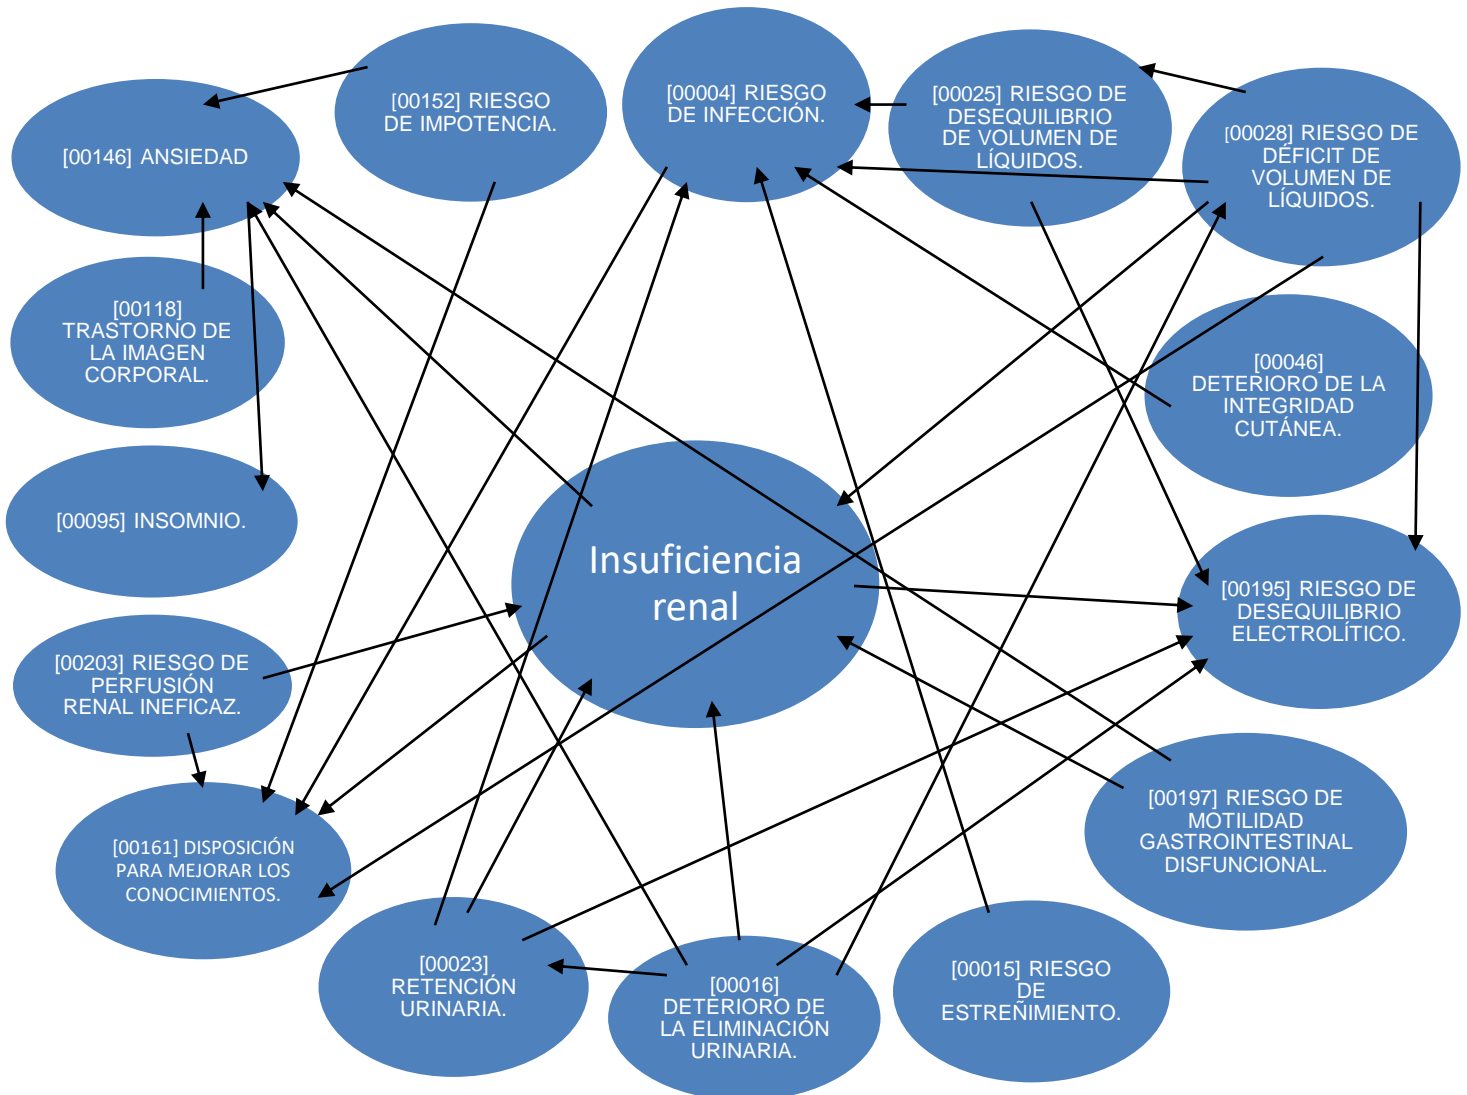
[00146] ANSIEDAD

[00152] RIESGO DE IMPOTENCIA.

[00004] RIESGO DE INFECCIÓN.

[00025] RIESGO DE DESEQUILIBRIO DE VOLUMEN DE LÍQUIDOS.

[00028] RIESGO DE DÉFICIT DE VOLUMEN DE LÍQUIDOS.

[00118] TRASTORNO DE LA IMAGEN CORPORAL.

[00046] DETERIORO DE LA INTEGRIDAD CUTÁNEA.

[00095] INSOMNIO.

Insuficiencia renal

[00195] RIESGO DE DESEQUILIBRIO ELECTROLÍTICO.

[00203] RIESGO DE PERFUSIÓN RENAL INEFICAZ.

[00161] DISPOSICIÓN PARA MEJORAR LOS CONOCIMIENTOS.

[00197] RIESGO DE MOTILIDAD GASTROINTESTINAL DISFUNCIONAL.

[00023] RETENCIÓN URINARIA.

[00016] DETERIORO DE LA ELIMINACIÓN URINARIA.

[00015] RIESGO DE ESTREÑIMIENTO.